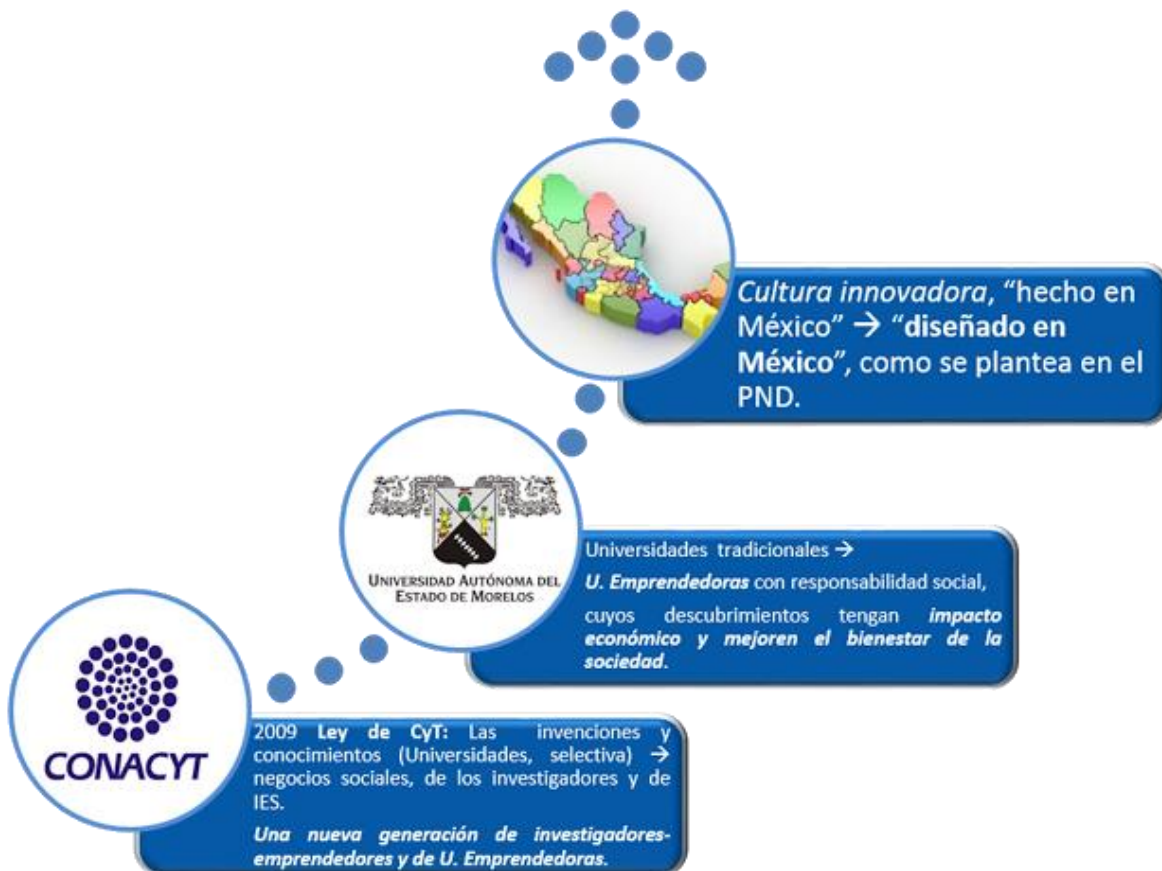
*Cultura innovadora*, "hecho en México" → "**diseñado en México**", como se plantea en el PND.

UNIVERSIDAD AUTÓNOMA DEL ESTADO DE MORELOS

Universidades tradicionales →

***U. Emprendedoras*** con responsabilidad social,

cuyos descubrimientos tengan ***impacto económico y mejoren el bienestar de la sociedad***.

CONACYT

2009 **Ley de CyT:** Las invenciones y conocimientos (Universidades, selectiva) → negocios sociales, de los investigadores y de IES.

***Una nueva generación de investigadores-emprendedores y de U. Emprendedoras.***